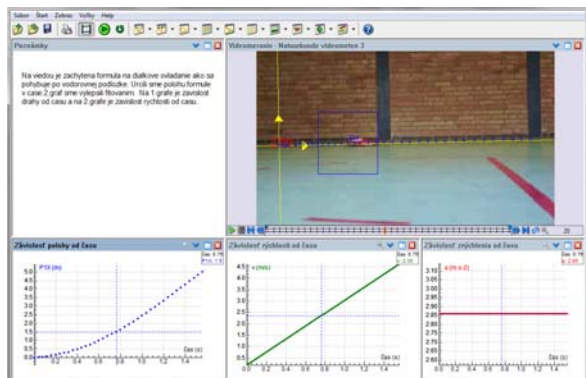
Súbor Štart Zobraz Voľby Help

Poznámky

Na videu je zachytená formula na diaľkové ovládanie ako sa pohybuje po vodorovnej podložke. Určili sme polohu formule v čase 2 graf sme vylepšili fitovaním. Na 1.grafe je závislosť dráhy od času a na 2.grafe je závislosť rýchlosti od času.

Videomeranie - Naturkunde videometen 2

20

Závislosť polohy od času

P(X (m))

Čas: 0.76
P(X): 1.5

5.0
4.5
4.0
3.5
3.0
2.5
2.0
1.5
1.0
0.5

0.2 0.4 0.6 0.8 1.0 1.2 1.4

Čas (s)

Závislosť rýchlosti od času

v (m/s)

Čas: 0.76
v: 2.35

4.5
4.0
3.5
3.0
2.5
2.0
1.5
1.0
0.5

0.2 0.4 0.6 0.8 1.0 1.2 1.4

Čas (s)

Závislosť zrýchlenia od času

a (m.s-2)

Čas: 0.76
a: 2.85

3.10
3.05
3.00
2.95
2.90
2.85
2.80
2.75
2.70
2.65
2.60

0.2 0.4 0.6 0.8 1.0 1.2 1.4

Čas (s)